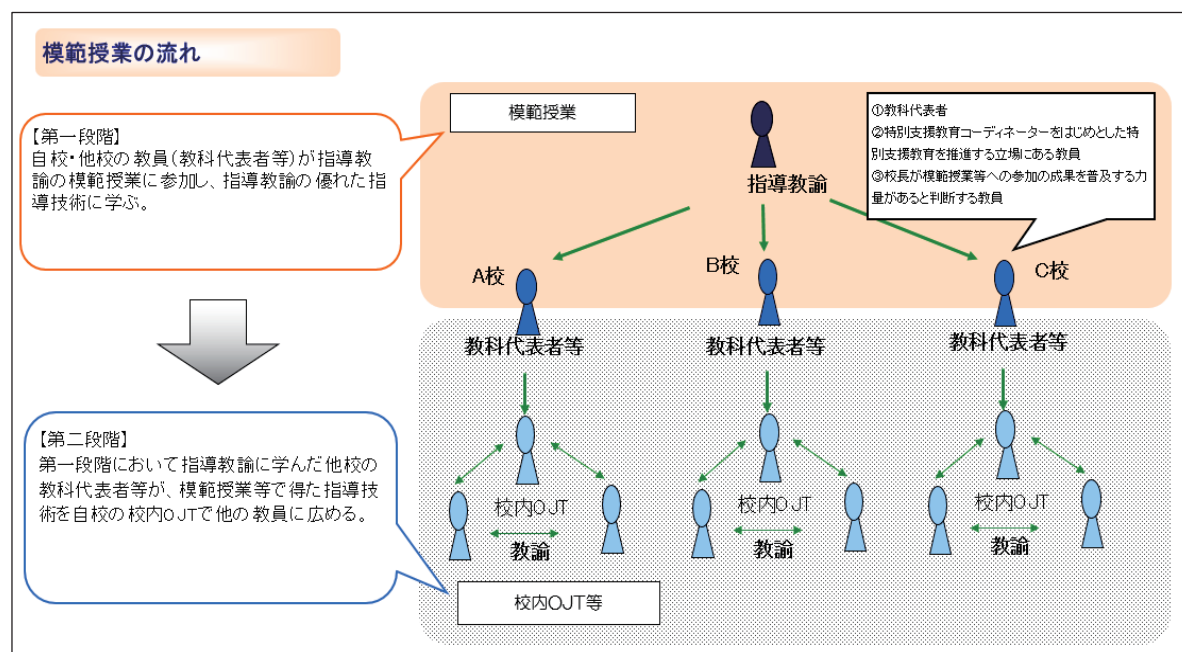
模範授業の流れ

【第一段階】
自校・他校の教員（教科代表者等）が指導教諭の模範授業に参加し、指導教諭の優れた指導技術に学ぶ。

模範授業

指導教諭

①教科代表者
②特別支援教育コーディネーターをはじめとした特別支援教育を推進する立場にある教員
③校長が模範授業等への参加の成果を普及する力量があると判断する教員

A校

B校

C校

教科代表者等

教科代表者等

教科代表者等

【第二段階】
第一段階において指導教諭に学んだ他校の教科代表者等が、模範授業等で得た指導技術を自校の校内ＯＪＴで他の教員に広める。

校内ＯＪＴ

教諭

校内ＯＪＴ

教諭

校内ＯＪＴ

教諭

校内OJT等